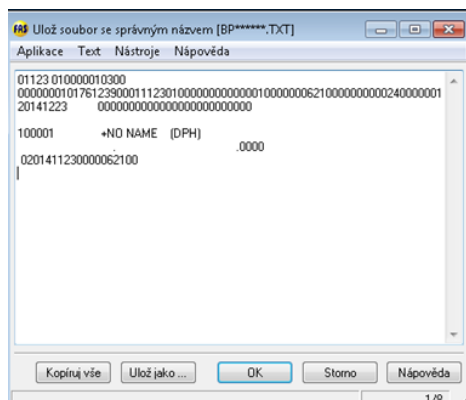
FAS Ulož soubor se správným názvem [BP******.TXT]

Aplikace Text Nástroje Nápověda

01123 010000010300
0000000101761239000111230100000000000000100000006210000000000240000001
20141223 0000000000000000000000000

100001 +NO NAME (DPH)
.0000
0201411230000062100

Kopíruj vše
Ulož jako ...
OK
Storno
Nápověda

1/8